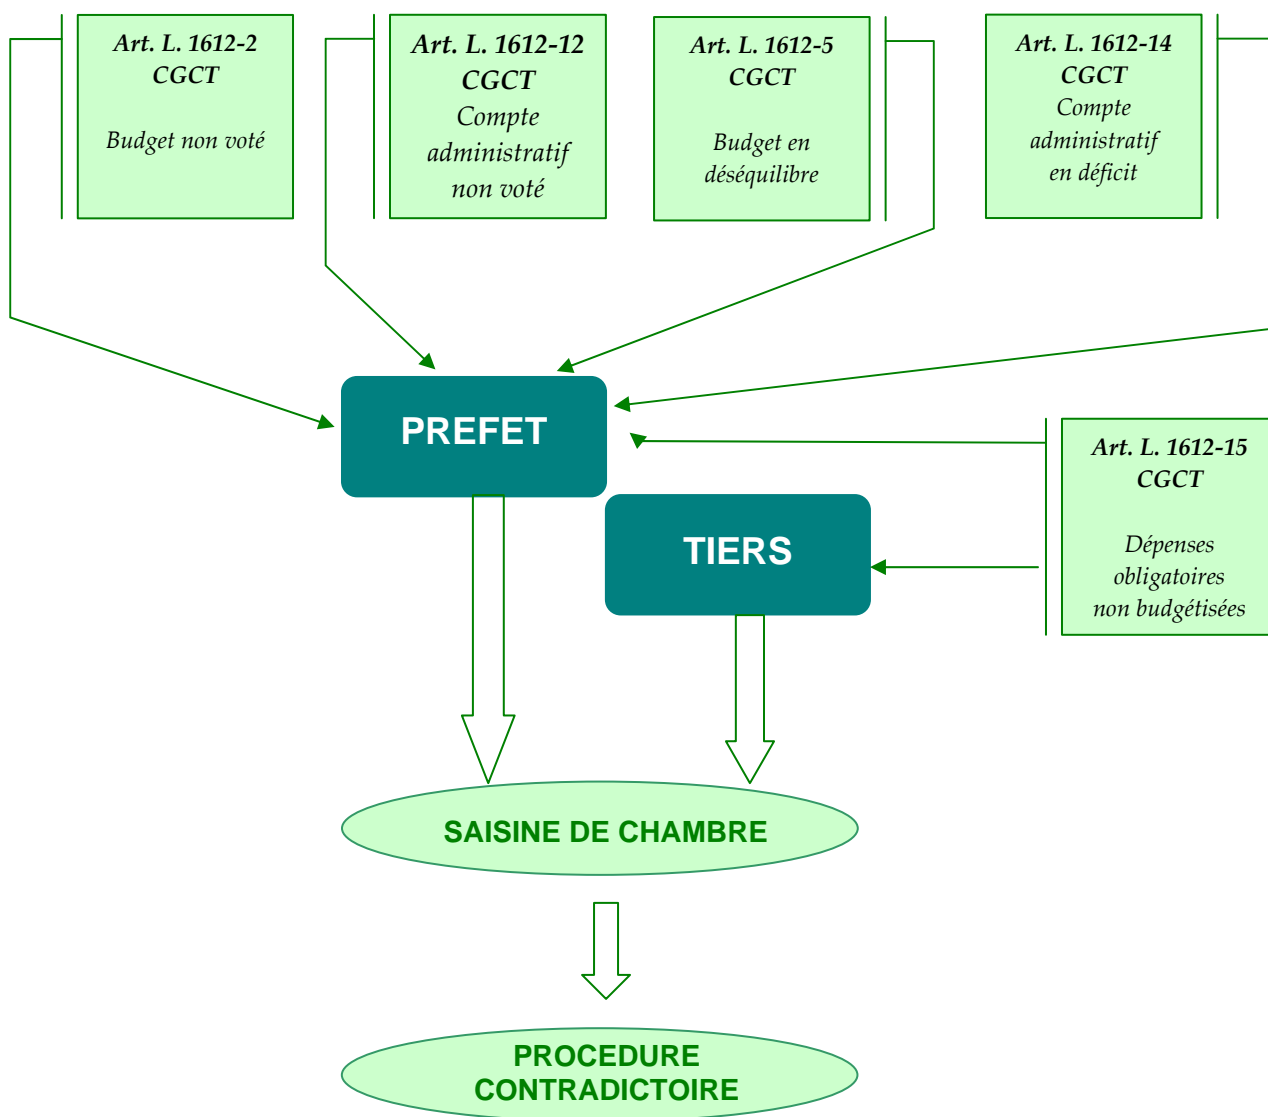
Art. L. 1612-2 CGCT

Budget non voté

Art. L. 1612-12 CGCT
Compte administratif non voté

Art. L. 1612-5 CGCT

Budget en déséquilibre

Art. L. 1612-14 CGCT
Compte administratif en déficit

PREFET

Art. L. 1612-15 CGCT

Dépenses obligatoires non budgétisées

TIERS

SAISINE DE CHAMBRE

PROCEDURE CONTRADICTOIRE